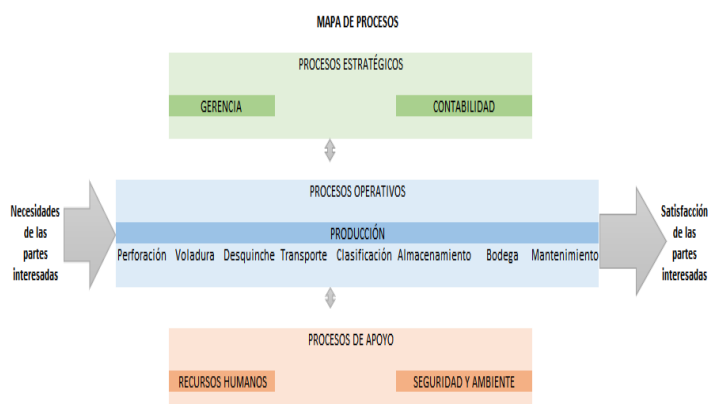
MAPA DE PROCESOS

PROCESOS ESTRATÉGICOS

GERENCIA

CONTABILIDAD

Necesidades de las partes interesadas

PROCESOS OPERATIVOS

PRODUCCIÓN

Perforación Voladura Desquinche Transporte Clasificación Almacenamiento Bodega Mantenimiento

Satisfacción de las partes interesadas

PROCESOS DE APOYO

RECURSOS HUMANOS

SEGURIDAD Y AMBIENTE